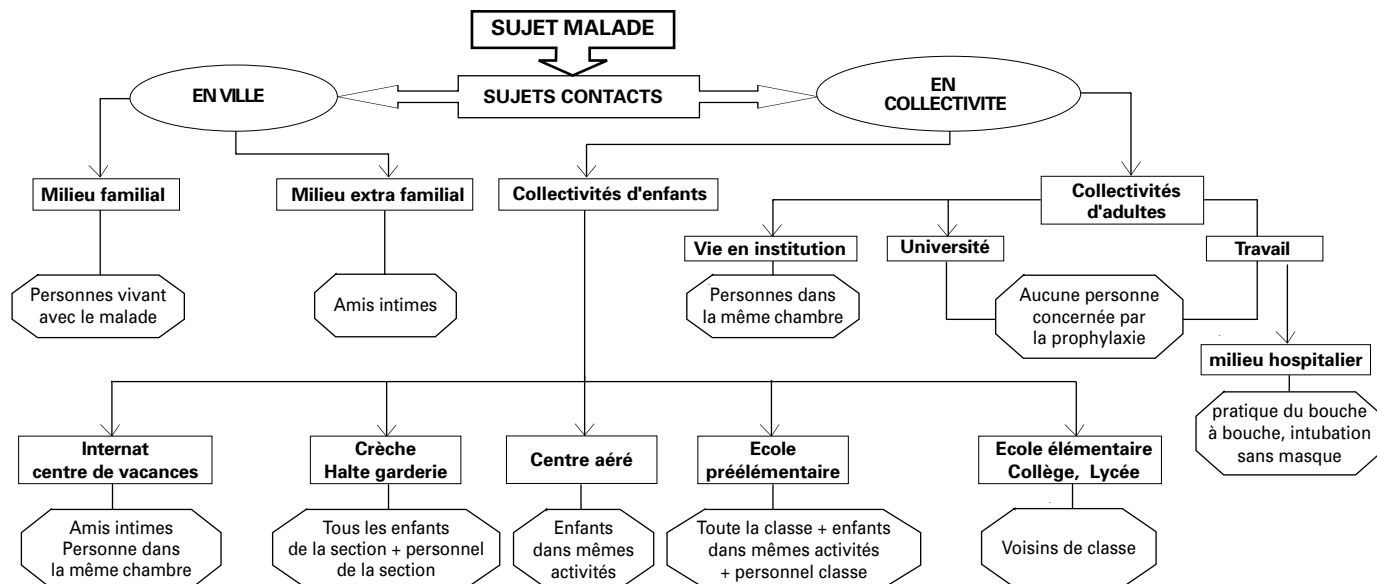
SUJET MALADE

SUJETS CONTACTS

EN VILLE

EN COLLECTIVITE

Milieu familial

Personnes vivant avec le malade

Milieu extra familial

Amis intimes

Collectivités d'enfants

Collectivités d'adultes

Vie en institution

Personnes dans la même chambre

Université

Travail

Aucune personne concernée par la prophylaxie

milieu hospitalier

pratique du bouche à bouche, intubation sans masque

Internat centre de vacances

Amis intimes Personne dans la même chambre

Crèche Halte garderie

Tous les enfants de la section + personnel de la section

Centre aéré

Enfants dans mêmes activités

Ecole préélémentaire

Toute la classe + enfants dans mêmes activités + personnel classe

Ecole élémentaire Collège, Lycée

Voisins de classe